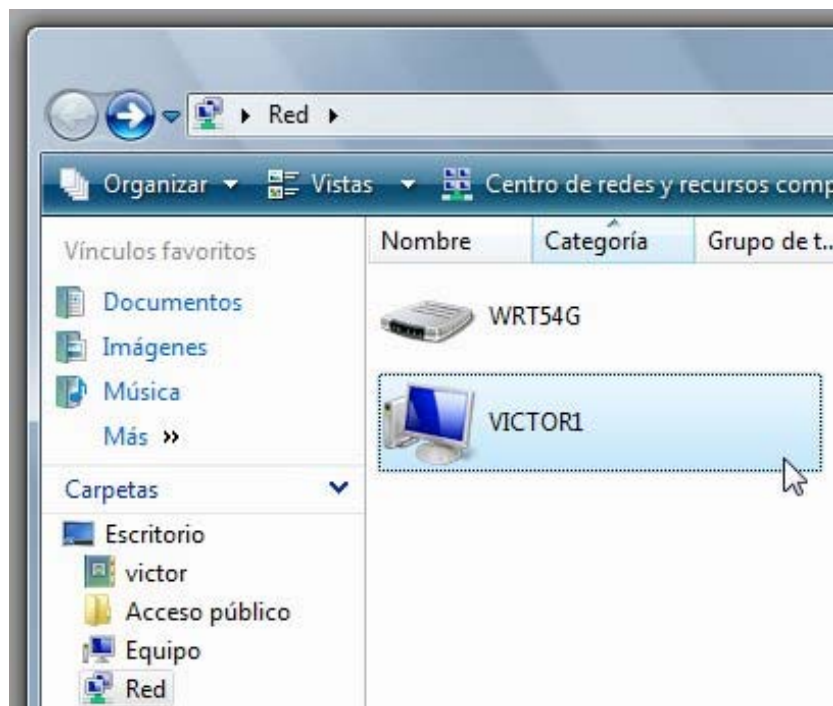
Red ▸

Organizar ▾ Vistas ▾ Centro de redes y recursos comp

Vínculos favoritos

Documentos
Imágenes
Música
Más »

Carpetas

Escritorio
victor
Acceso público
Equipo
Red

| Nombre | Categoría | Grupo de t... |
|---|---|---|
| WRT54G | | |
| VICTOR1 | | |